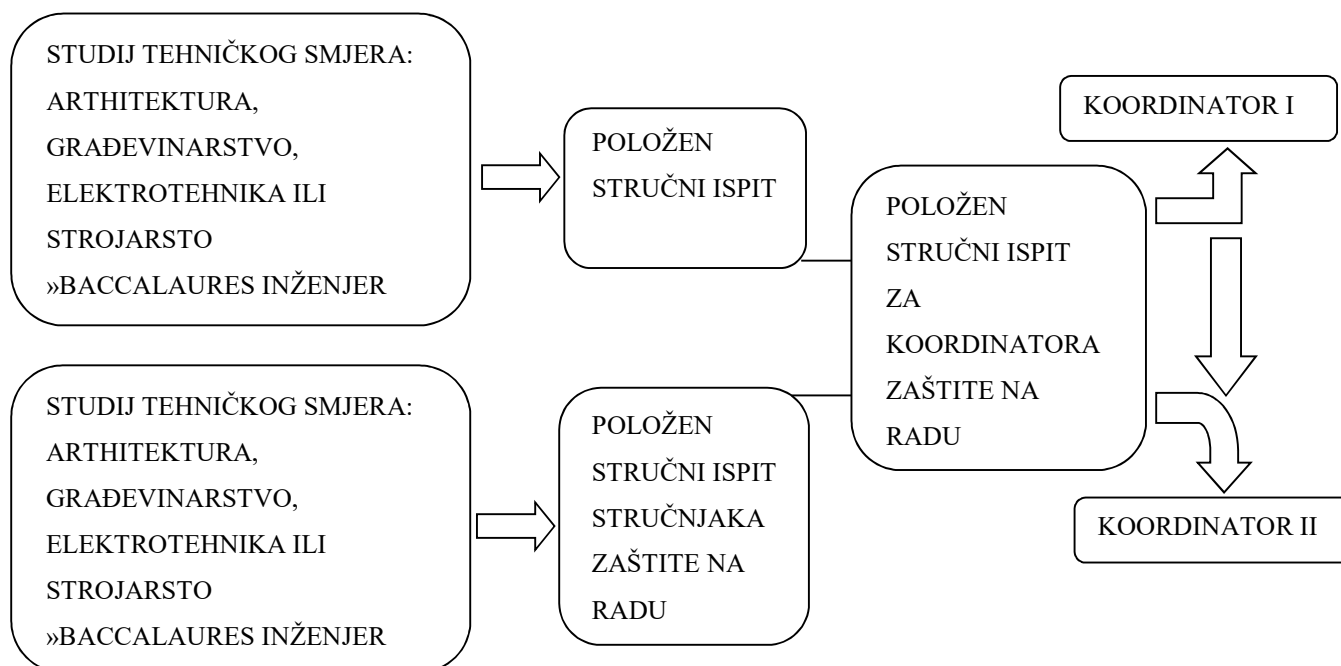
STUDIJ TEHNIČKOG SMJERA: ARTHITEKTURA, GRAĐEVINARSTVO, ELEKTROTEHNIKA ILI STROJARSTO »BACCALAURES INŽENJER

POLOŽEN STRUČNI ISPIT

STUDIJ TEHNIČKOG SMJERA: ARTHITEKTURA, GRAĐEVINARSTVO, ELEKTROTEHNIKA ILI STROJARSTO »BACCALAURES INŽENJER

POLOŽEN STRUČNI ISPIT STRUČNJAKA ZAŠTITE NA RADU

POLOŽEN STRUČNI ISPIT ZA KOORDINATORA ZAŠTITE NA RADU

KOORDINATOR I

KOORDINATOR II